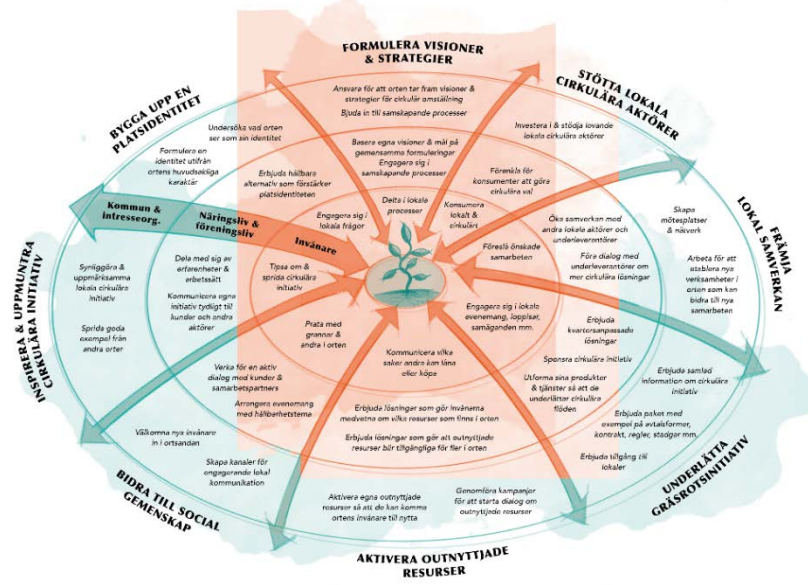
FORMULERA VISIONER & STRATEGIER

Ansvara för att orten tar fram visioner & strategier för cirkulär omställning

Bjuda in till samskapande processer

STÖTTA LOKALA CIRKULÄRA AKTÖRER

Investera i & stödja lovande lokala cirkulära aktörer

BYGGA UPP EN PLATSIDENTITET

Undersöka vad orten ser som sin identitet

Formulera en identitet utifrån ortens huvudsakliga karaktär

Basera egna visioner & mål på gemensamma formuleringar

Engagera sig i samskapande processer

Erbjuda hållbara alternativ som förstärker platsidentiteten

Förenkla för konsumenter att göra cirkulära val

Delta i lokala processer

Konsumera lokalt & cirkulärt

Engagera sig i lokala frågor

Kommun & intresseorg.

Näringsliv & föreningsliv

Invånare

Skapa mötesplatser & nätverk

FRÄMJA LOKAL SAMVERKAN

Öka samverkan med andra lokala aktörer och underleverantörer

Föra dialog med underleverantörer om mer cirkulära lösningar

Föreslå önskade samarbeten

Arbeta för att etablera nya verksamheter i orten som kan bidra till nya samarbeten

Synliggöra & uppmärksamma lokala cirkulära initiativ

Dela med sig av erfarenheter & arbetssätt

Tipsa om & sprida cirkulära initiativ

INSPIRERA & UPPMUNTRA CIRKULÄRA INITIATIV

Sprida goda exempel från andra orter

Kommunicera egna initiativ tydligt till kunder och andra aktörer

Prata med grannar & andra i orten

Engagera sig i lokala evenemang, loppisar, samåganden mm.

Erbjuda kvarterssanpassade lösningar

Sponsra cirkulära initiativ

Verka för en aktiv dialog med kunder & samarbetspartners

Kommunicera vilka saker andra kan låna eller köpa

Utforma sina produkter & tjänster så att de underlättar cirkulära flöden

Erbjuda samlad information om cirkulära initiativ

Arrangera evenemang med hållbarhetsteme

Erbjuda lösningar som gör invånarna medvetna om vilka resurser som finns i orten

Erbjuda paket med exempel på avtalsformer, kontrakt, regler, stadgar mm.

Välkomna nya invånare in i ortsandan

Erbjuda lösningar som gör att outnyttjade resurser blir tillgängliga för fler i orten

Erbjuda tillgång till lokaler

Skapa kanaler för engagerande lokal kommunikation

UNDERLÄTTA GRÄSROTSINITIATIV

BIDRA TILL SOCIAL GEMENSKAP

Aktivera egna outnyttjade resurser så att de kan komma ortens invånare till nytta

Genomföra kampanjer för att starta dialog om outnyttjade resurser

AKTIVERA OUTNYTTJADE RESURSER